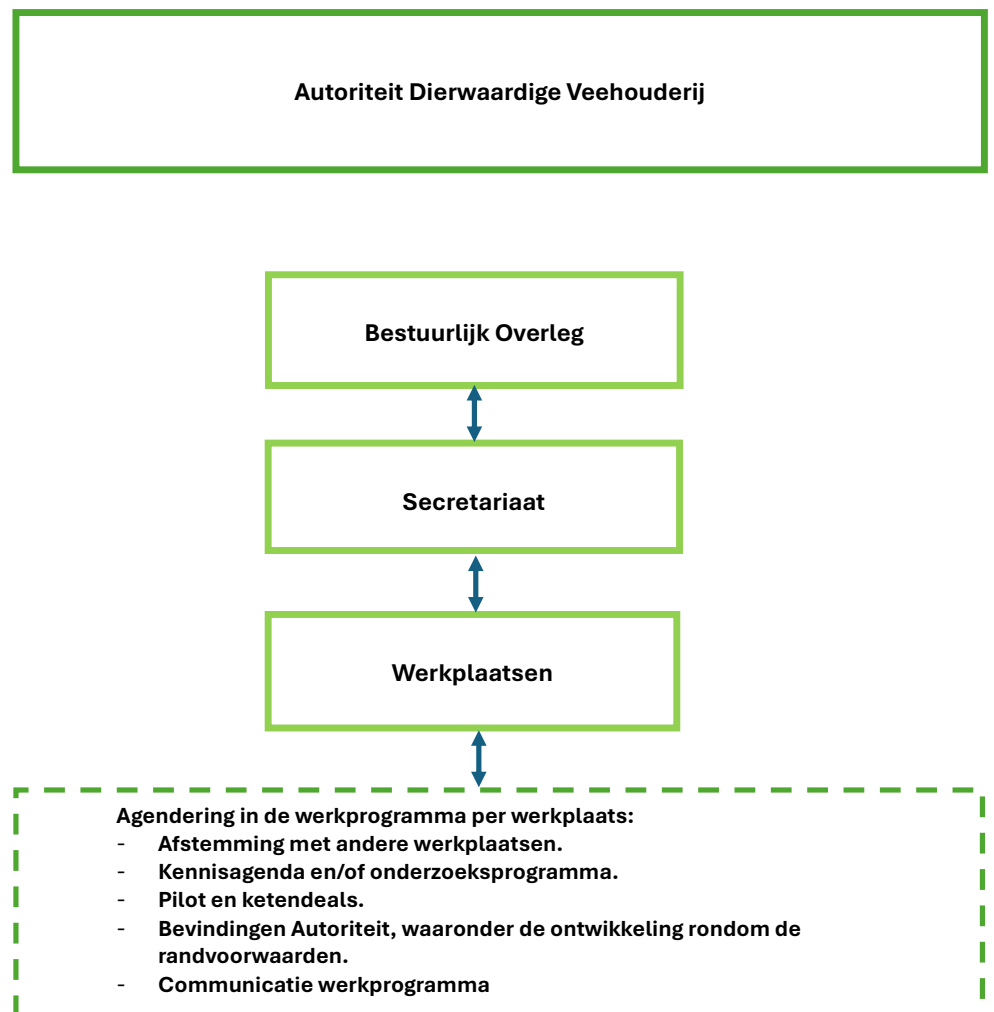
Autoriteit Dierwaardige Veehouderij

Bestuurlijk Overleg

Secretariaat

Werkplaatsen

Agendering in de werkprogramma per werkplaats:
- Afstemming met andere werkplaatsen.
- Kennisagenda en/of onderzoeksprogramma.
- Pilot en ketendeals.
- Bevindingen Autoriteit, waaronder de ontwikkeling rondom de randvoorwaarden.
- Communicatie werkprogramma